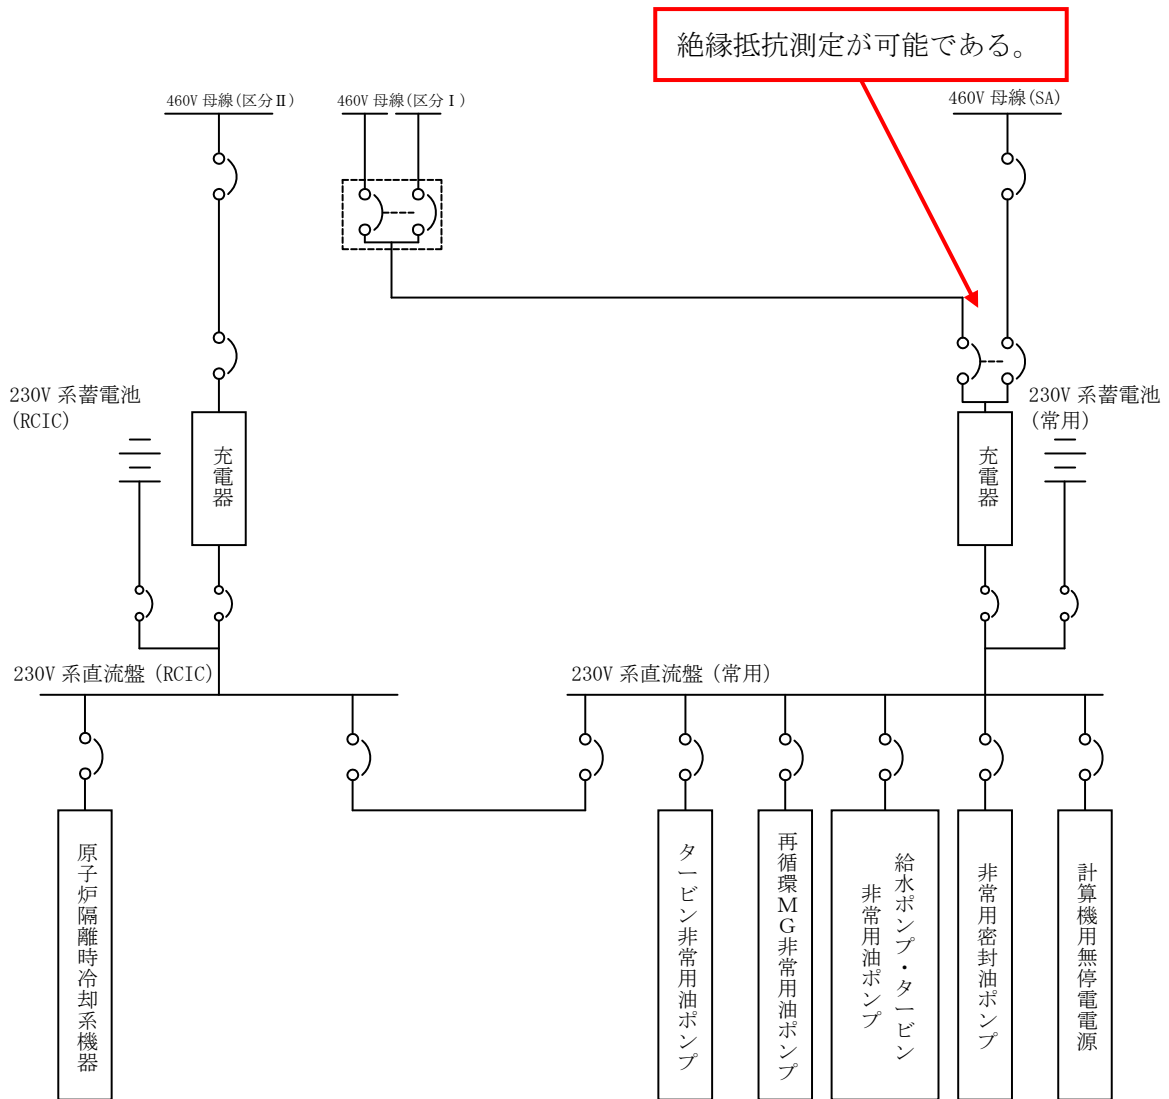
絶縁抵抗測定が可能である。

460V 母線(区分Ⅱ)

460V 母線(区分Ⅰ)

460V 母線(SA)

230V 系蓄電池 (RCIC)

充電器

230V 系蓄電池 (常用)

充電器

230V 系直流盤 (RCIC)

230V 系直流盤 (常用)

原子炉隔離時冷却系機器

タービン非常用油ポンプ

再循環MG非常用油ポンプ

給水ポンプ・タービン非常用油ポンプ

非常用密封油ポンプ

計算機用無停電電源